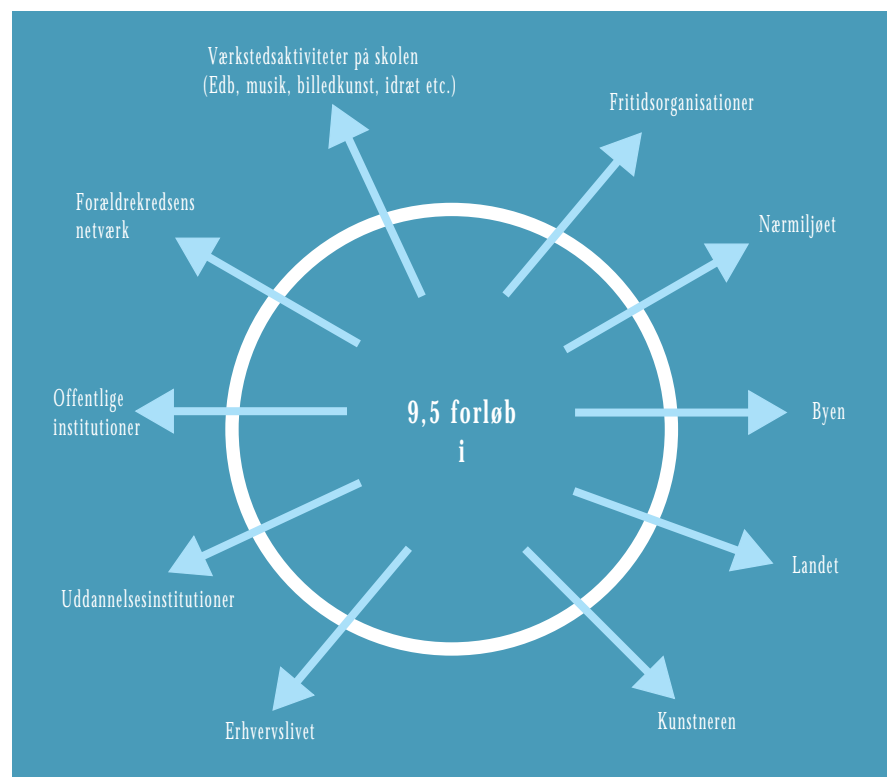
Værkstedsaktiviteter på skolen
(Edb, musik, billedkunst, idræt etc.)

Fritidsorganisationer

Forældrekredsens netværk

Nærmiljøet

Offentlige institutioner

9,5 forløb
i

Byen

Uddannelsesinstitutioner

Landet

Erhvervslivet

Kunstneren